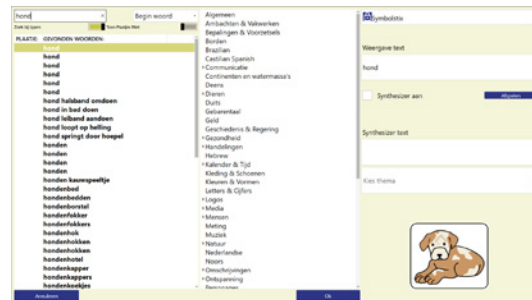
hond
Begin woord
Zoek op layers
Toon Picsyms tekst
PLAATJE GEVONDEN WOORDEN:
hond
hond
hond
hond
hond
hond
hond halsband omdoen
hond in bed doen
hond lelband aandoen
hond loopt op helling
hond springt door hoepel
honden
honden
honden
honden
honden kauwspeeltje
hondenbed
hondenbedden
hondenborstel
hondenfokker
hondenfokkers
hondenhok
hondenhokken
hondenhokken
hondenhotel
hondenkapper
hondenkappers
hondenkoekjes
Annuleren

Algemeen
Ambachten & Vakwerken
Bepalingen & Voorzetsels
Borden
Brazilian
Castilian Spanish
Communicatie
Continenten en watermassa's
Deens
Dieren
Duits
Gebarentaal
Geld
Geschiedenis & Regering
Gezondheid
Handelingen
Hebrew
Kalender & Tijd
Kleding & Schoenen
Kleuren & Vormen
Letters & Cijfers
Logos
Media
Mensen
Meting
Muziek
Natuur
Nederlandse
Noors
Omschrijvingen
Ontspanning
Ok

Symbolstix
Weergave text
hond
Synthesizer aan
Afspelen
Synthesizer text
Kies thema